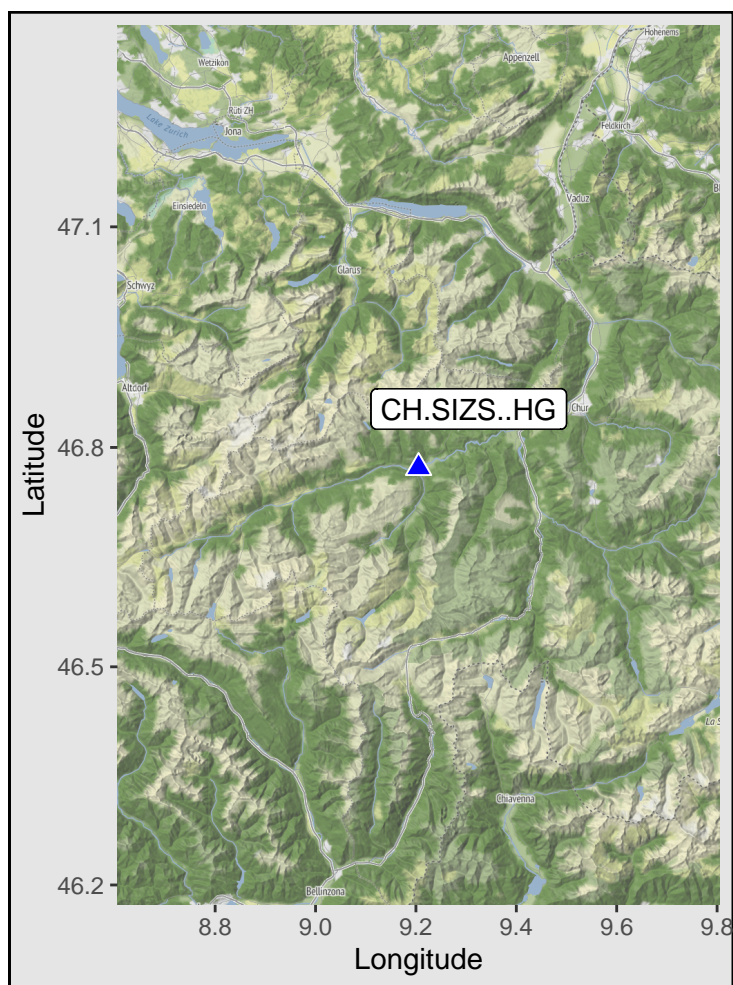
Hohenems
Wetzikon
Appenzell
Rüti ZH
Lake Zurich
Jona
Feldkirch
Einsiedeln
Vaduz
47.1
Glarus
Schwyz
Altdorf
CH.SIZS..HG
Chur
46.8
Latitude
46.5
La S
Chiavenna
46.2
Bellinzona
8.8
9.0
9.2
9.4
9.6
9.8
Longitude